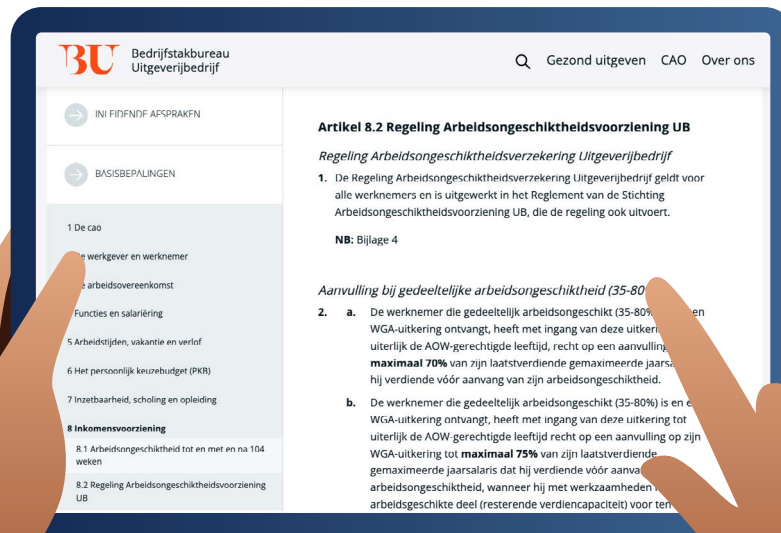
Bedrijfstakbureau Uitgeverijbedrijf

Gezond uitgeven CAO Over ons

INLEIDENDE AFSPRAKEN

BASISBEPALINGEN

1 De cao

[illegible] werkgever en werknemer

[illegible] arbeidsovereenkomst

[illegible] Functies en salariëring

5 Arbeidstijden, vakantie en verlof

6 Het persoonlijk keuzebudget (PKB)

7 Inzetbaarheid, scholing en opleiding

8 Inkomensvoorziening

8.1 Arbeidsongeschiktheid tot en met en na 104 weken

8.2 Regeling Arbeidsongeschiktheidsvoorziening UB

Artikel 8.2 Regeling Arbeidsongeschiktheidsvoorziening UB

Regeling Arbeidsongeschiktheidsverzekering Uitgeverijbedrijf

1. De Regeling Arbeidsongeschiktheidsverzekering Uitgeverijbedrijf geldt voor alle werknemers en is uitgewerkt in het Reglement van de Stichting Arbeidsongeschiktheidsvoorziening UB, die de regeling ook uitvoert.

NB: Bijlage 4

Aanvulling bij gedeeltelijke arbeidsongeschiktheid (35-80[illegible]

2. a. De werknemer die gedeeltelijk arbeidsongeschikt (35-80%) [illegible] en WGA-uitkering ontvangt, heeft met ingang van deze uitkeri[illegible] uiterlijk de AOW-gerechtigde leeftijd, recht op een aanvulling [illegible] maximaal 70% van zijn laatstverdiende gemaximeerde jaars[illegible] hij verdiende vóór aanvang van zijn arbeidsongeschiktheid.

b. De werknemer die gedeeltelijk arbeidsongeschikt (35-80%) is en e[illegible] WGA-uitkering ontvangt, heeft met ingang van deze uitkering tot uiterlijk de AOW-gerechtigde leeftijd recht op een aanvulling op zijn WGA-uitkering tot maximaal 75% van zijn laatstverdiende gemaximeerde jaarsalaris dat hij verdiende vóór aanva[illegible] arbeidsongeschiktheid, wanneer hij met werkzaamheden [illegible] arbeidsgeschikte deel (resterende verdiencapaciteit) voor ten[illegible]